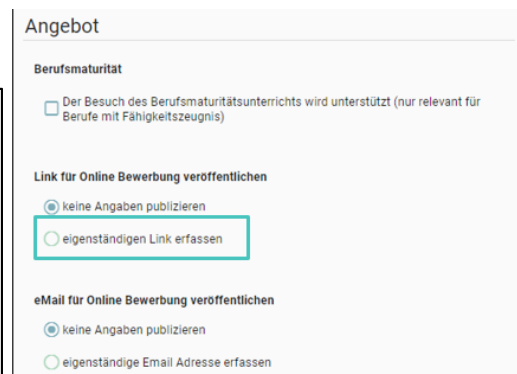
Angebot

Berufsmaturität

Der Besuch des Berufsmaturitätsunterrichts wird unterstützt (nur relevant für Berufe mit Fähigkeitszeugnis)

Link für Online Bewerbung veröffentlichen

keine Angaben publizieren

eigenständigen Link erfassen

eMail für Online Bewerbung veröffentlichen

keine Angaben publizieren

eigenständige Email Adresse erfassen